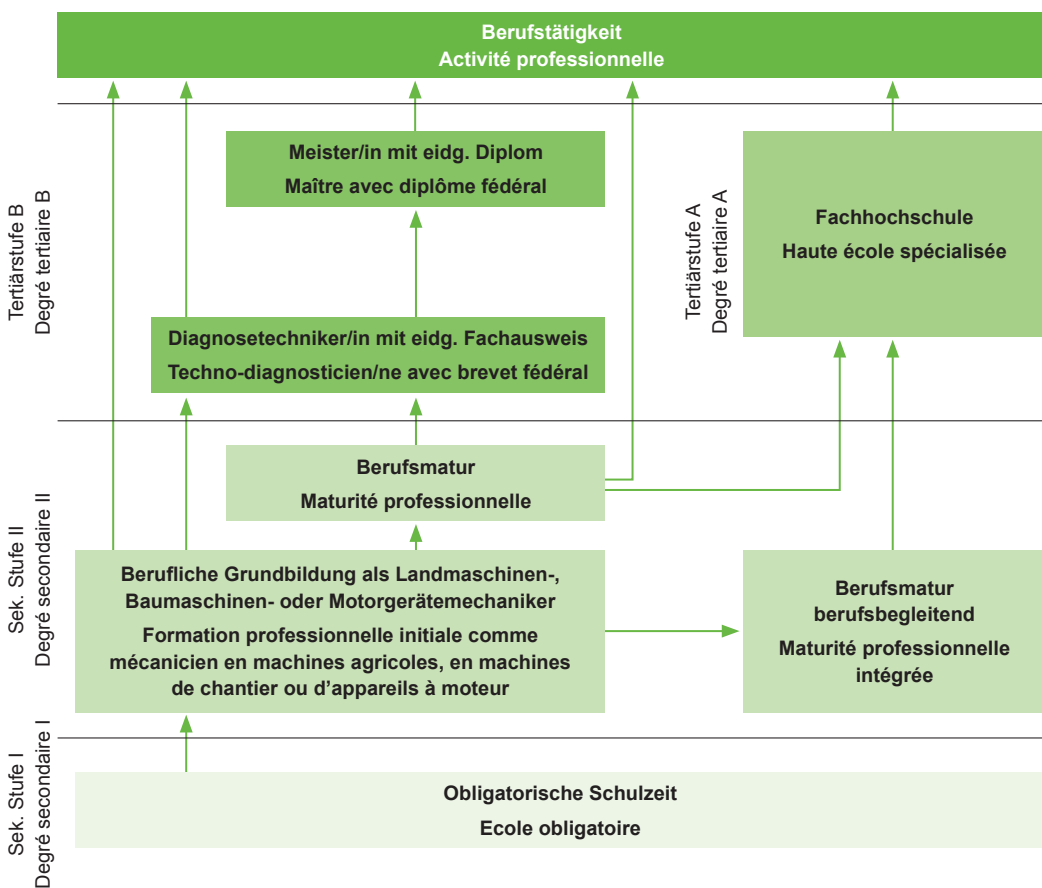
Berufstätigkeit
Activité professionnelle

Tertiärstufe B
Degré tertiaire B

Meister/in mit eidg. Diplom
Maître avec diplôme fédéral

Tertiärstufe A
Degré tertiaire A

Fachhochschule
Haute école spécialisée

Diagnosetechniker/in mit eidg. Fachausweis
Techno-diagnosticien/ne avec brevet fédéral

Sek. Stufe II
Degré secondaire II

Berufsmatur
Maturité professionnelle

Berufliche Grundbildung als Landmaschinen-, Baumaschinen- oder Motorgerätemechaniker
Formation professionnelle initiale comme mécanicien en machines agricoles, en machines de chantier ou d'appareils à moteur

Berufsmatur berufsbegleitend
Maturité professionnelle intégrée

Sek. Stufe I
Degré secondaire I

Obligatorische Schulzeit
Ecole obligatoire